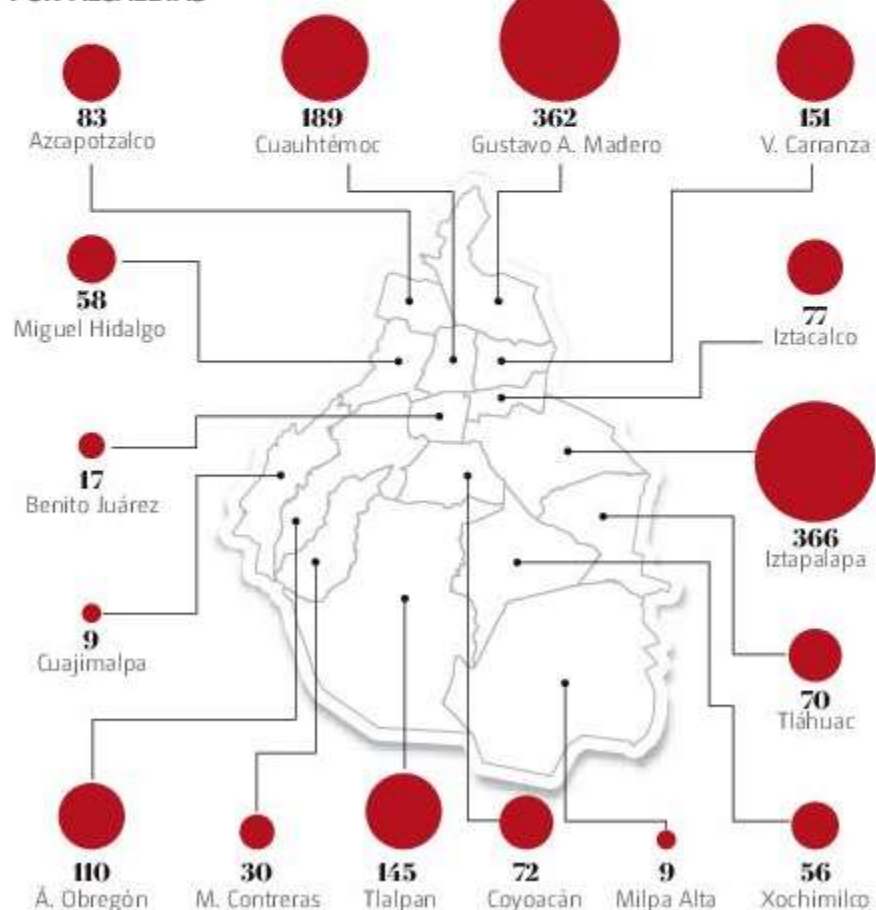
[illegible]

83
Azcapotzalco

189
Cuauhtémoc

362
Gustavo A. Madero

151
V. Carranza

58
Miguel Hidalgo

77
Iztacalco

17
Benito Juárez

366
Iztapalapa

9
Cuajimalpa

70
Tláhuac

110
Á. Obregón

30
M. Contreras

145
Tlalpan

72
Coyoacán

9
Milpa Alta

56
Xochimilco